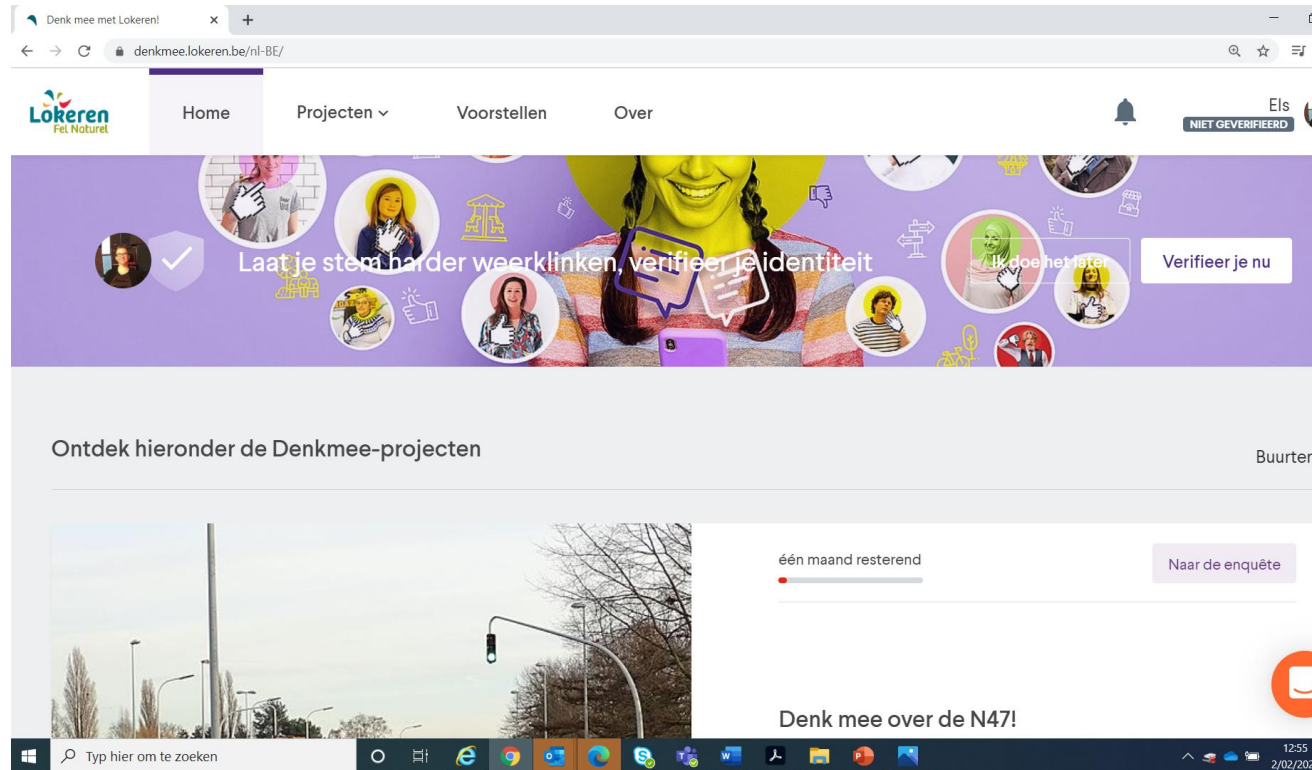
Denk mee met Lokeren!
denkmee.lokeren.be/nl-BE/

Lokeren Fel Naturel

Home
Projecten
Voorstellen
Over

Els
NIET GEVERIFIEERD

Laat je stem harder weerklinken, verifieer je identiteit
Ik doe het later
Verifieer je nu

Ontdek hieronder de Denkmee-projecten

Buurten

één maand resterend

Naar de enquête

Denk mee over de N47!

Typ hier om te zoeken

12:55
2/02/20